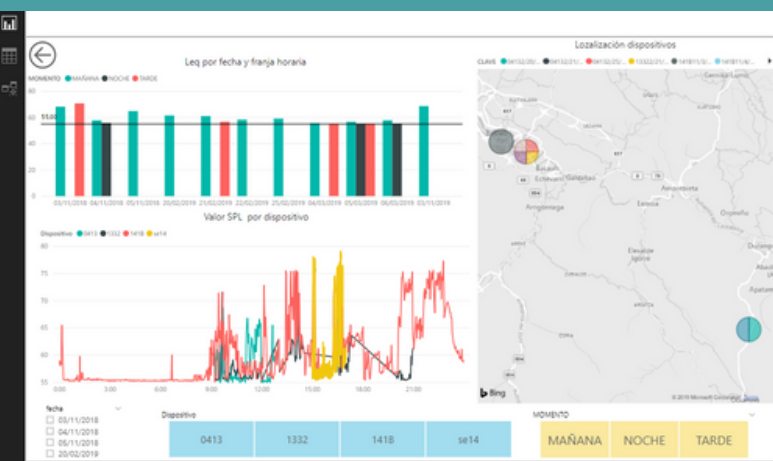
Leq por fecha y franja horaria

MOMENTO ● MAÑANA ● NOCHE ● TARDE

80
60
55,66
40
20
0

03/11/2018 04/11/2018 05/11/2018 20/02/2019 21/02/2019 22/02/2019 25/02/2019 04/03/2019 05/03/2019 06/03/2019 07/03/2019

Valor SPL por dispositivo

Dispositivo ● 0413 ● 1332 ● 1418 ● se14

80
75
70
65
60
55

0:00 3:00 6:00 9:00 12:00 15:00 18:00 21:00

Lozalización dispositivos

CLAVE ● 0413|03/... ● 0413|05/... ● 1332|05/... ● 1332|22/... ● 1418|03/... ● 1418|11/...

Bing
© 2019 Microsoft Corporation

fecha
☐ 03/11/2018
☐ 04/11/2018
☐ 05/11/2018
☐ 20/02/2019

Dispositivo

| 0413 | 1332 | 1418 | se14 |
|---|---|---|---|

MOMENTO

| MAÑANA | NOCHE | TARDE |
|---|---|---|